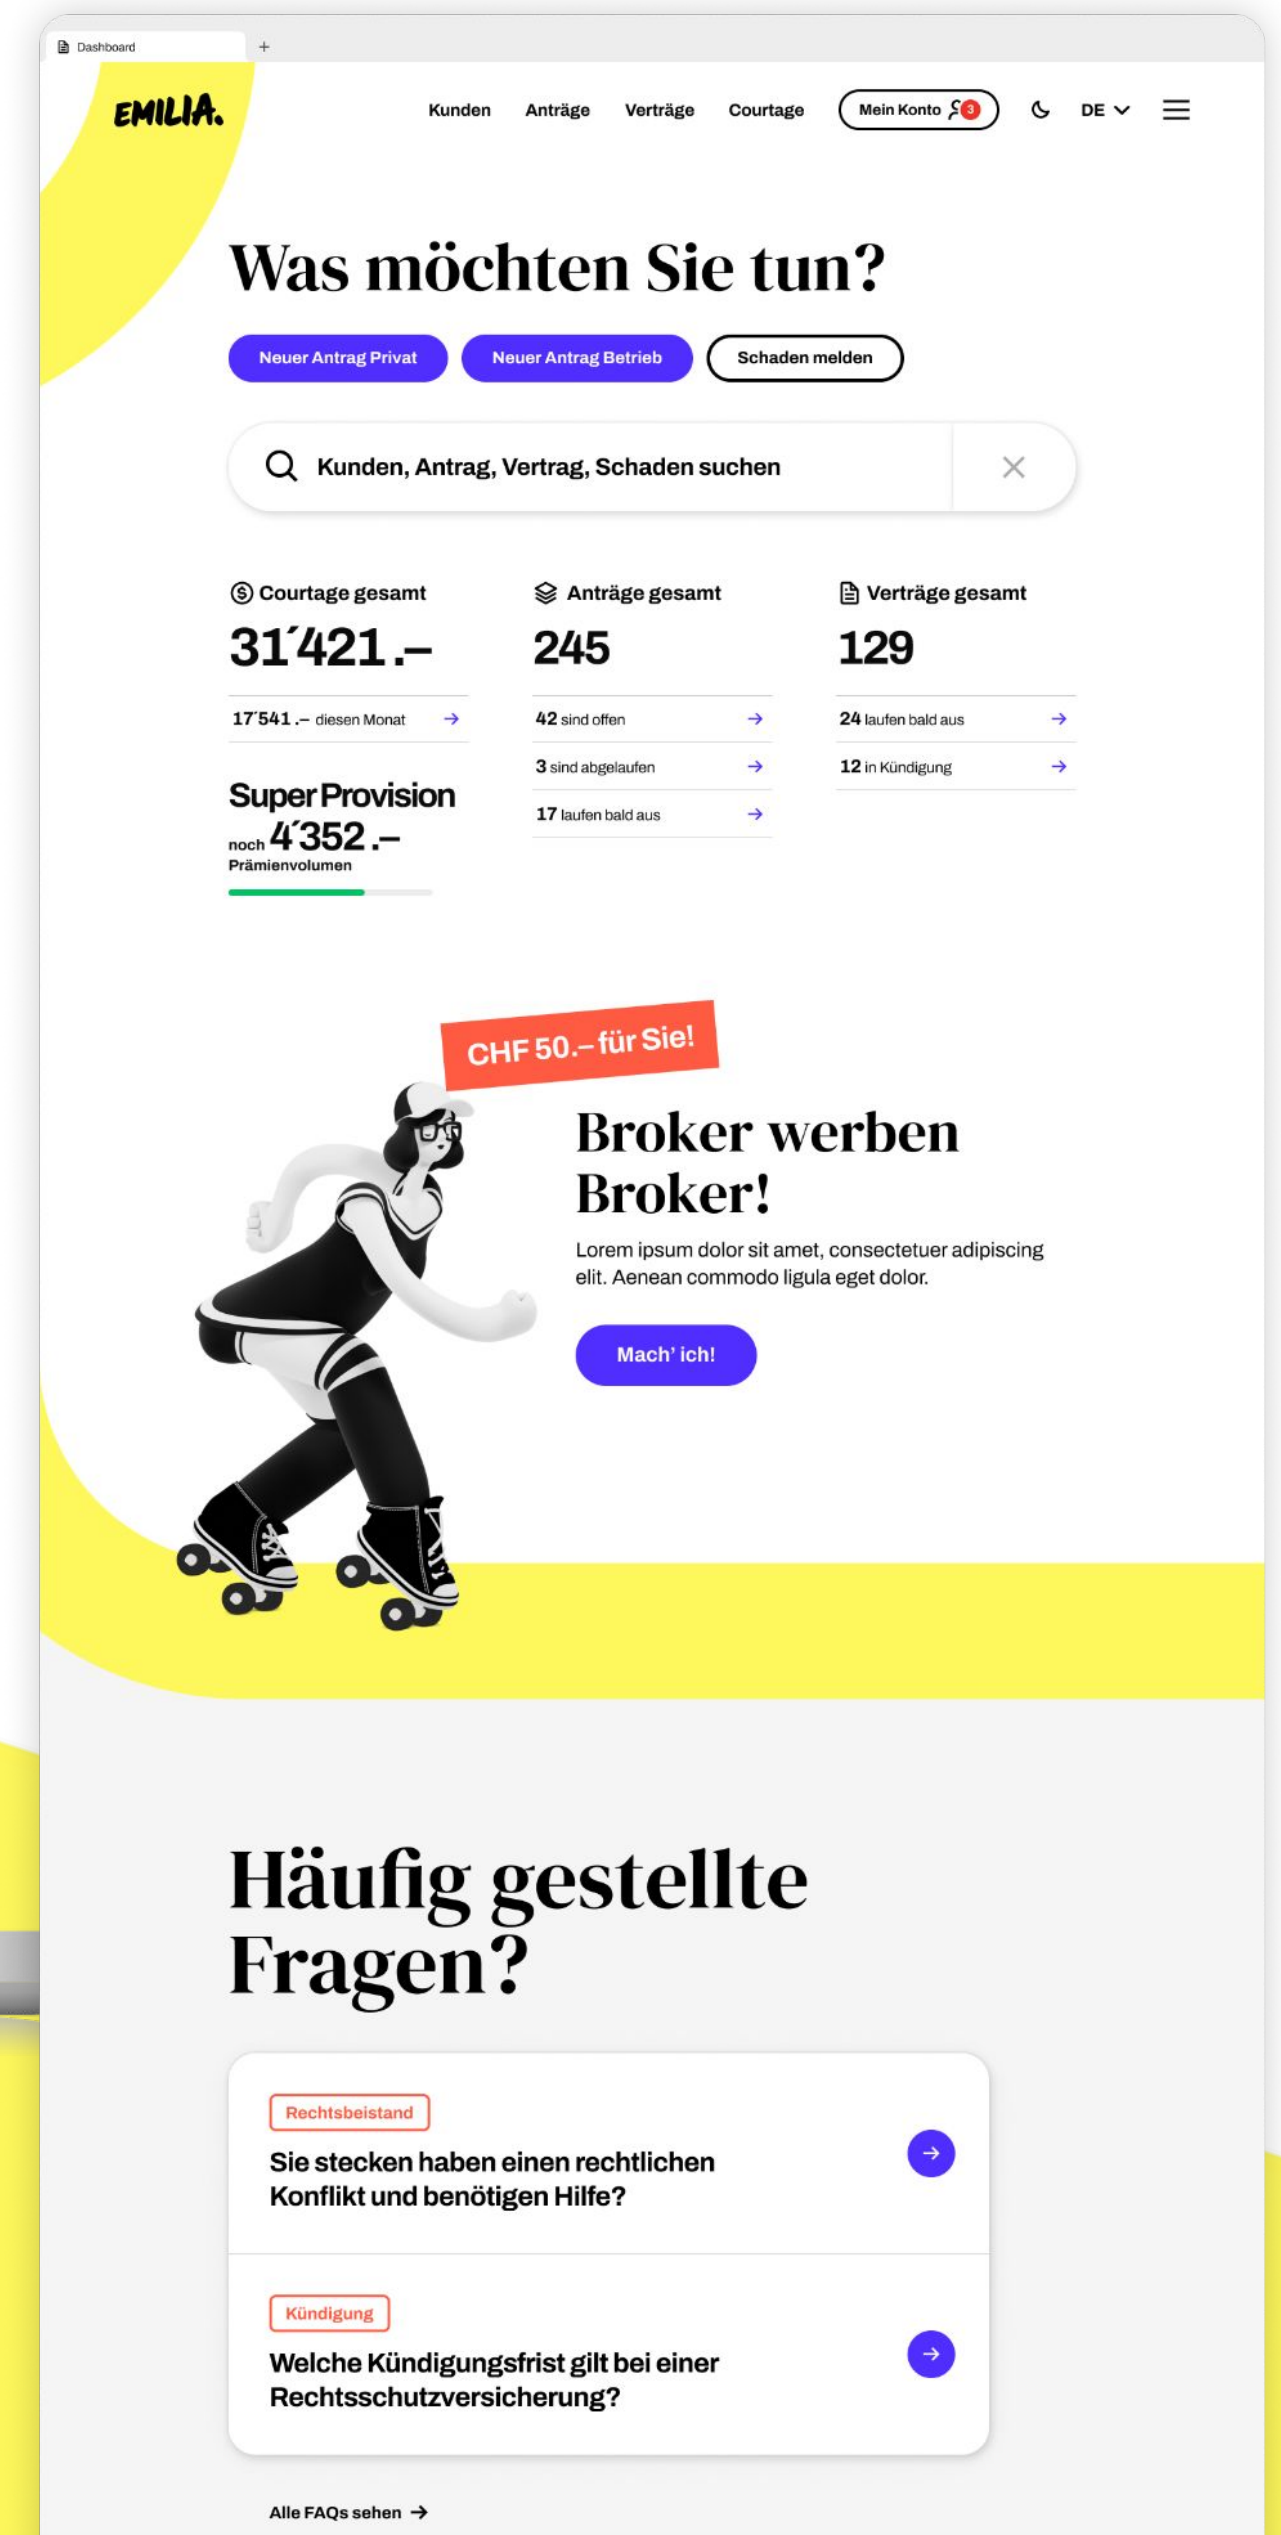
Dashboard +

EMILIA.

Kunden Anträge Verträge Courtage Mein Konto 3 DE

Was möchten Sie tun?

Neuer Antrag Privat Neuer Antrag Betrieb Schaden melden

Kunden, Antrag, Vertrag, Schaden suchen

Courtage gesamt
31´421.–
17´541.– diesen Monat

Super Provision
noch 4´352.–
Prämienvolumen

Anträge gesamt
245
42 sind offen
3 sind abgelaufen
17 laufen bald aus

Verträge gesamt
129
24 laufen bald aus
12 in Kündigung

CHF 50.– für Sie!

Broker werben Broker!

Lorem ipsum dolor sit amet, consectetuer adipiscing elit. Aenean commodo ligula eget dolor.

Mach' ich!

Häufig gestellte Fragen?

Rechtsbeistand
Sie stecken haben einen rechtlichen Konflikt und benötigen Hilfe?

Kündigung
Welche Kündigungsfrist gilt bei einer Rechtsschutzversicherung?

Alle FAQs sehen